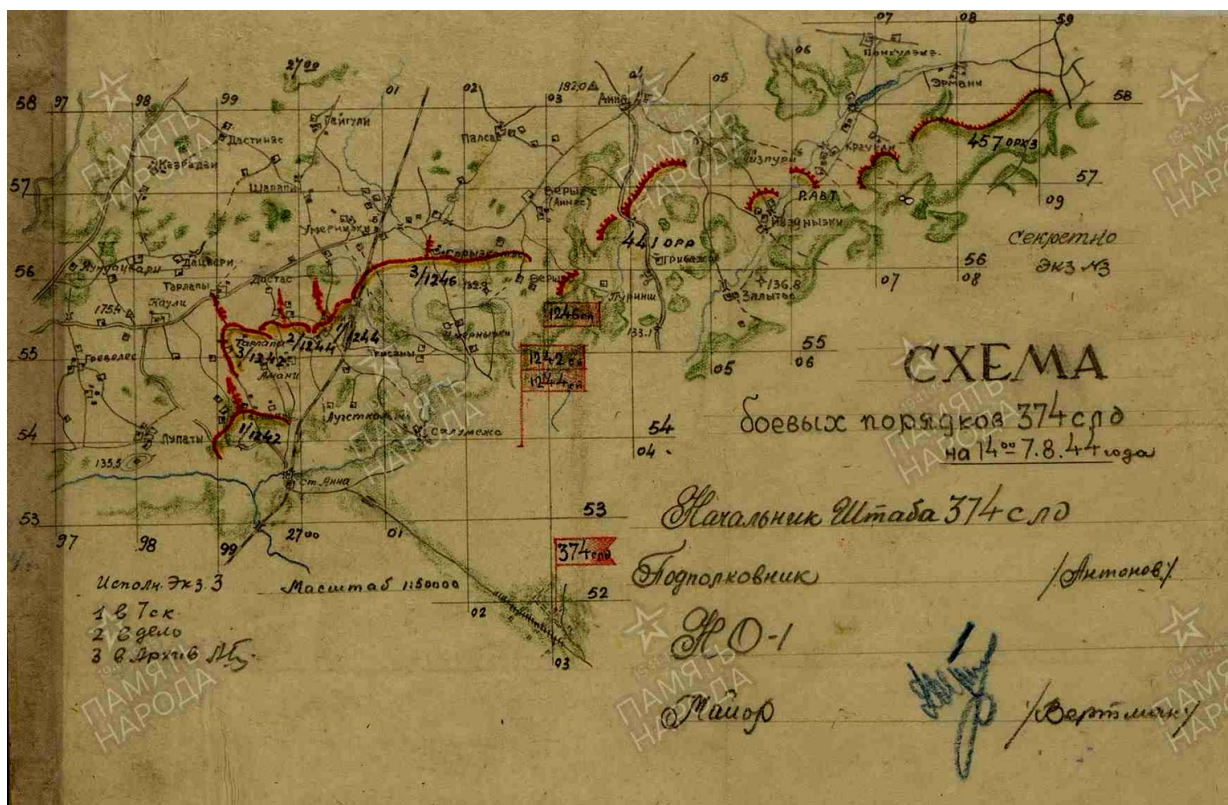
07 08 59
06 Панкулэже
05 Эргани
58 97 98 99 2700 01 02 03 187.0 Анна
Дастиняс Пайгули Палсва
Казрадзи Шаврапи
457 орбз
57 Кругаки
Визнури
Верыгес (Аннес)
Р.АВТ
Вэзныззи
441 орр
09
56 Лупачкари Дацвери Умерниэки Егормаг
Тарлапы Дастас
Грибаж
Тунниш
Залытов
136.8
Секретно
Экз №3
56 07 08
1754 Каули
3/1246
1246 сп
133.1
55 Ловелес
2/1244 1/1244
3/1242 Тарлапа
Литани
Тисаны
1242 сп
1244 сп
05 55 06
СХЕМА
54 Лупаты
1/1242
Аугстконан
Салумежа
54 04
боевых порядков 374 сд
на 1400 7.8.44 года
1355
ст. Янна
53 97 98 99 2700 01
53
Начальник Штаба 374 сд
374 сд
Исполн. Экз 3
1 в 7 ск
2 в дело
3 в Архив
Масштаб 1:50000
02
52
03
Подполковник /Антонов/
НО-1
Майор /Вертмичк/
ПАМЯТЬ НАРОДА 1941-1945